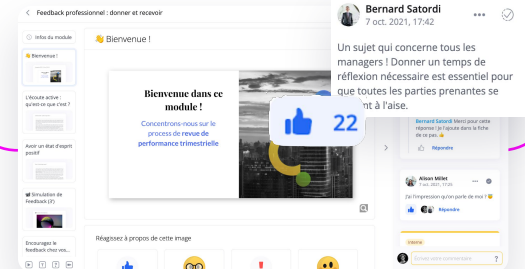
Feedback professionnel : donner et recevoir

Infos du module

👋 Bienvenue !

L'écoute active : qu'est-ce que c'est ?

Avoir un état d'esprit positif

Simulation de Feedback (1)

Encouragez le feedback chez vos...

👋 Bienvenue !

Bienvenue dans ce module !

Concentrons-nous sur le process de revue de performance trimestrielle

22

Réagissez à propos de cette image

Bernard Satordi
7 oct. 2021, 17:42

Un sujet qui concerne tous les managers ! Donner un temps de réflexion nécessaire est essentiel pour que toutes les parties prenantes se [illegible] à l'aise.

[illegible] cette réponse ! Je l'ajoute dans la fiche de ce pas 👍

Répondre

Alison Millet
7 oct. 2021, 17:35

J'ai l'impression qu'on parle de moi ! 😁

Répondre

Interne

Écrire votre commentaire